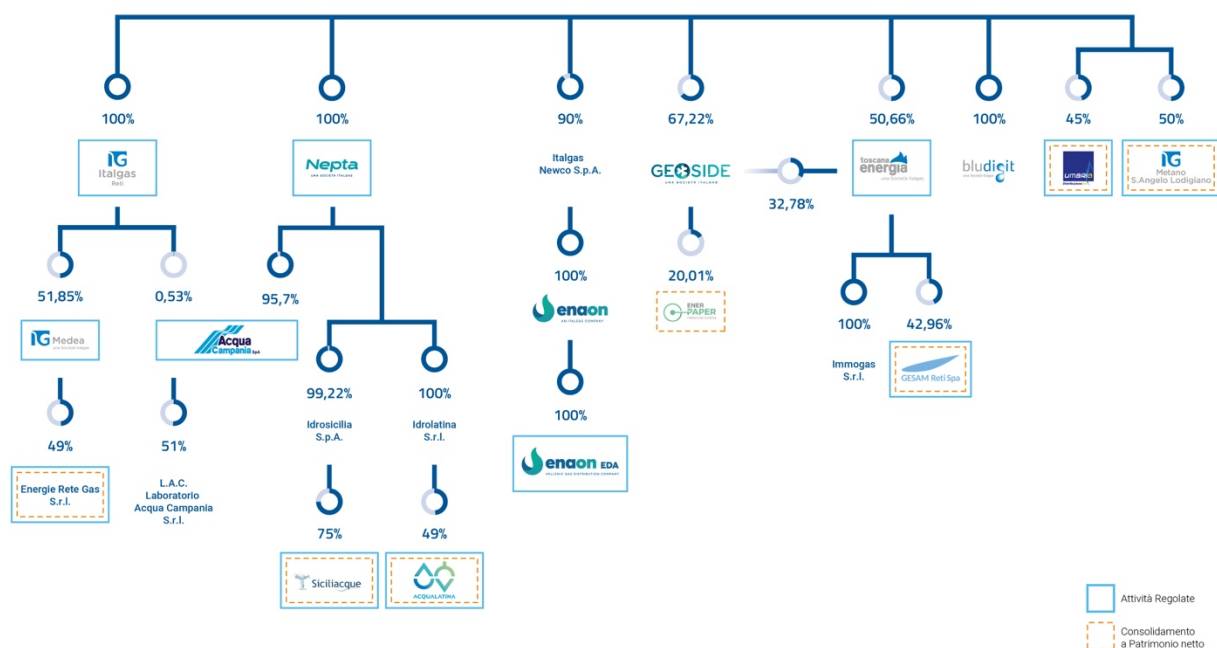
100%

IG Italgas Reti

51,85%

IG Medea

49%

Energie Rete Gas S.r.l.

0,53%

Acqua Campania SpA

51%

L.A.C. Laboratorio Acqua Campania S.r.l.

100%

Nepta UNA SOCIETÀ ITALGAS

95,7%

99,22%

Idrosicilia S.p.A.

75%

Siciliacque

100%

Idrolatina S.r.l.

49%

ACQUALATINA

90%

Italgas Newco S.p.A.

100%

enaon AN ITALGAS COMPANY

100%

enaon EDA HELLENIC GAS DISTRIBUTION COMPANY

67,22%

GEOSIDE UNA SOCIETÀ ITALGAS

20,01%

ENER PAPER

32,78%

50,66%

toscana energia una Società Italgas

100%

Immogas S.r.l.

42,96%

GESAM Reti Spa

100%

bludigit una Società Italgas

45%

UMBRIA

50%

IG Metano S.Angelo Lodigiano

Attività Regolate

Consolidamento a Patrimonio netto